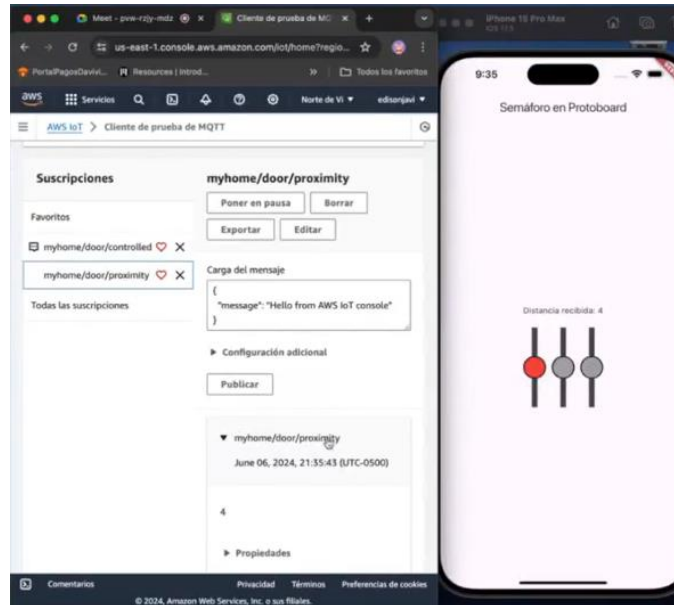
Meet - pvw-rzjy-mdz
Cliente de prueba de MQ
us-east-1.console.aws.amazon.com/iot/home?regio...
PortalPagosDavivi... Resources | Introd... Todos los favoritos
aws Servicios Norte de Vi ▾ edisonjavi ▾
AWS IoT > Cliente de prueba de MQTT

Suscripciones
Favoritos
myhome/door/controlled
myhome/door/proximity
Todas las suscripciones

myhome/door/proximity
Poner en pausa Borrar
Exportar Editar
Carga del mensaje
{
"message": "Hello from AWS IoT console"
}
▶ Configuración adicional
Publicar
▼ myhome/door/proximity
June 06, 2024, 21:35:43 (UTC-0500)
4
▶ Propiedades

Comentarios Privacidad Términos Preferencias de cookies
© 2024, Amazon Web Services, Inc. o sus filiales.

iPhone 15 Pro Max
9:35
Semáforo en Protoboard
Distancia recibida: 4